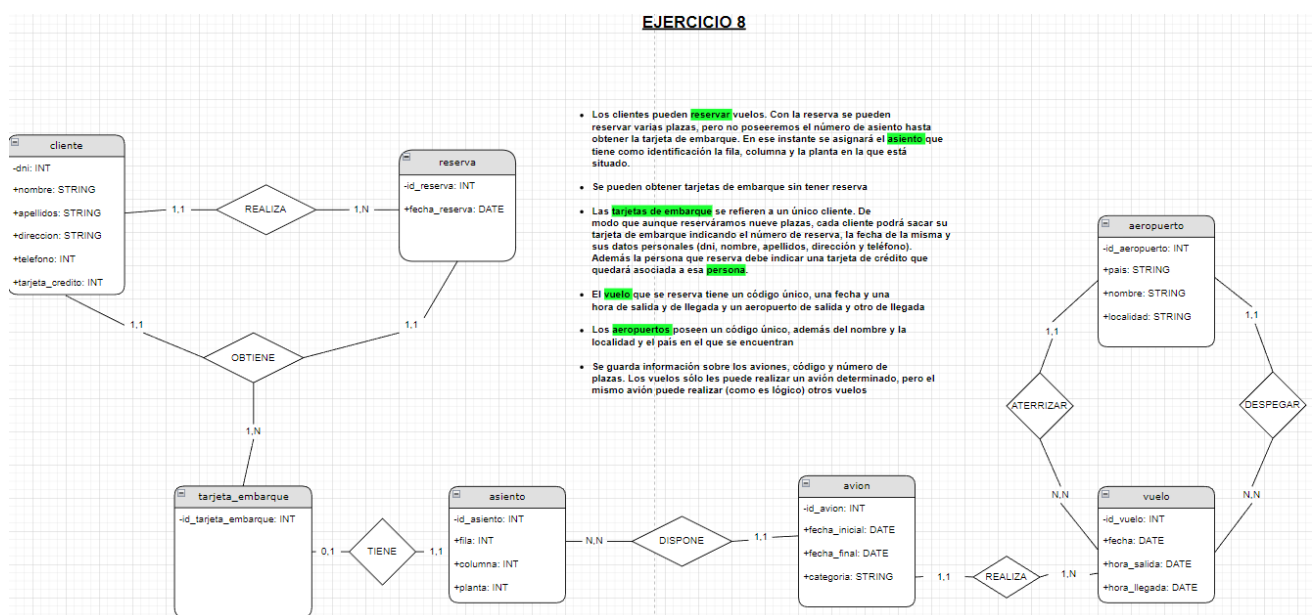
EJERCICIO 8

cliente
-dni: INT
+nombre: STRING
+apellidos: STRING
+direccion: STRING
+telefono: INT
+tarjeta_credito: INT

1,1
REALIZA
1,N

reserva
-id_reserva: INT
+fecha_reserva: DATE

1,1
OBTIENE
1,1
1,N

- Los clientes pueden reservar vuelos. Con la reserva se pueden reservar varias plazas, pero no poseeremos el número de asiento hasta obtener la tarjeta de embarque. En ese instante se asignará el asiento que tiene como identificación la fila, columna y la planta en la que está situado.
- Se pueden obtener tarjetas de embarque sin tener reserva
- Las tarjetas de embarque se refieren a un único cliente. De modo que aunque reserváramos nueve plazas, cada cliente podrá sacar su tarjeta de embarque indicando el número de reserva, la fecha de la misma y sus datos personales (dni, nombre, apellidos, dirección y teléfono). Además la persona que reserva debe indicar una tarjeta de crédito que quedará asociada a esa persona.
- El vuelo que se reserva tiene un código único, una fecha y una hora de salida y de llegada y un aeropuerto de salida y otro de llegada
- Los aeropuertos poseen un código único, además del nombre y la localidad y el país en el que se encuentran
- Se guarda información sobre los aviones, código y número de plazas. Los vuelos sólo les puede realizar un avión determinado, pero el mismo avión puede realizar (como es lógico) otros vuelos

aeropuerto
-id_aeropuerto: INT
+pais: STRING
+nombre: STRING
+localidad: STRING

1,1
ATERRIZAR
N,N
1,1
DESPEGAR
N,N

tarjeta_embarque
-id_tarjeta_embarque: INT

0,1
TIENE
1,1

asiento
-id_asiento: INT
+fila: INT
+columna: INT
+planta: INT

N,N
DISPONE
1,1

avion
-id_avion: INT
+fecha_inicial: DATE
+fecha_final: DATE
+categoria: STRING

1,1
REALIZA
1,N

vuelo
-id_vuelo: INT
+fecha: DATE
+hora_salida: DATE
+hora_llegada: DATE